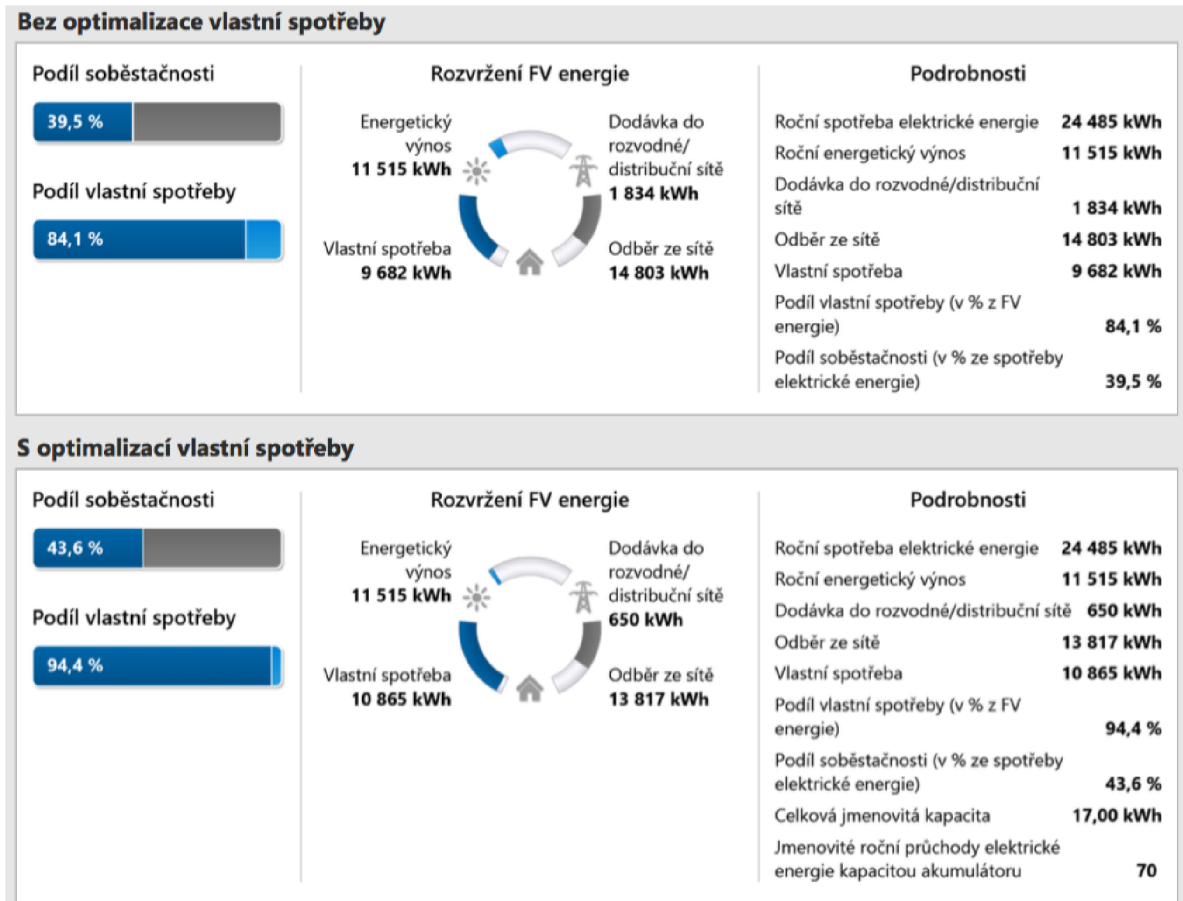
Bez optimalizace vlastní spotřeby

Podíl soběstačnosti

39,5 %

Podíl vlastní spotřeby

84,1 %

Rozvržení FV energie

Energetický výnos
11 515 kWh

Dodávka do rozvodné/ distribuční sítě
1 834 kWh

Vlastní spotřeba
9 682 kWh

Odběr ze sítě
14 803 kWh

Podrobnosti

| | |
|---|---|
| Roční spotřeba elektrické energie | 24 485 kWh |
| Roční energetický výnos | 11 515 kWh |
| Dodávka do rozvodné/distribuční sítě | 1 834 kWh |
| Odběr ze sítě | 14 803 kWh |
| Vlastní spotřeba | 9 682 kWh |
| Podíl vlastní spotřeby (v % z FV energie) | 84,1 % |
| Podíl soběstačnosti (v % ze spotřeby elektrické energie) | 39,5 % |

S optimalizací vlastní spotřeby

Podíl soběstačnosti

43,6 %

Podíl vlastní spotřeby

94,4 %

Rozvržení FV energie

Energetický výnos
11 515 kWh

Dodávka do rozvodné/ distribuční sítě
650 kWh

Vlastní spotřeba
10 865 kWh

Odběr ze sítě
13 817 kWh

Podrobnosti

| | |
|---|---|
| Roční spotřeba elektrické energie | 24 485 kWh |
| Roční energetický výnos | 11 515 kWh |
| Dodávka do rozvodné/distribuční sítě | 650 kWh |
| Odběr ze sítě | 13 817 kWh |
| Vlastní spotřeba | 10 865 kWh |
| Podíl vlastní spotřeby (v % z FV energie) | 94,4 % |
| Podíl soběstačnosti (v % ze spotřeby elektrické energie) | 43,6 % |
| Celková jmenovitá kapacita | 17,00 kWh |
| Jmenovité roční průchody elektrické energie kapacitou akumulátoru | 70 |